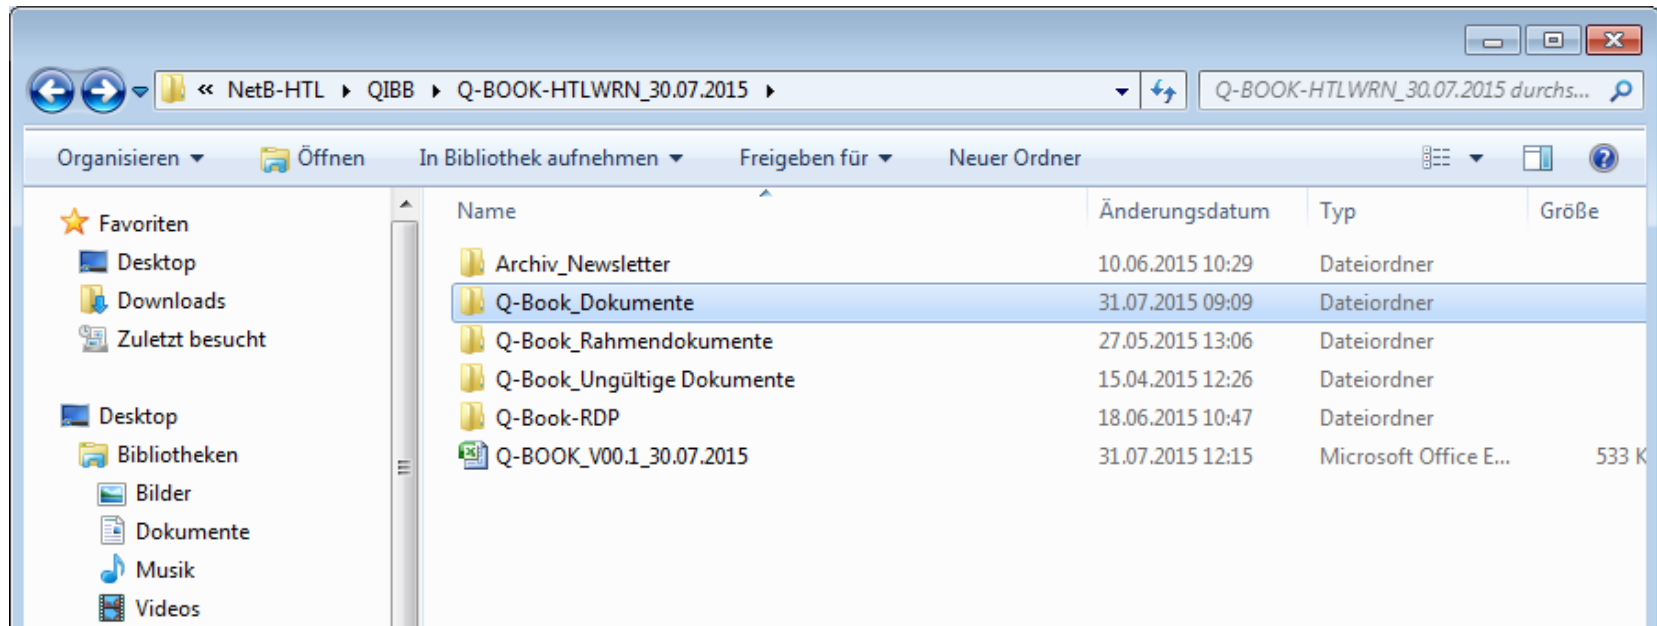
« NetB-HTL ▸ QIBB ▸ Q-BOOK-HTLWRN_30.07.2015 ▸

Q-BOOK-HTLWRN_30.07.2015 durchs...

Organisieren ▾ Öffnen In Bibliothek aufnehmen ▾ Freigeben für ▾ Neuer Ordner

Favoriten
Desktop
Downloads
Zuletzt besucht

Desktop
Bibliotheken
Bilder
Dokumente
Musik
Videos

| Name | Änderungsdatum | Typ | Größe |
|---|---|---|---|
| Archiv_Newsletter | 10.06.2015 10:29 | Dateiordner | |
| Q-Book_Dokumente | 31.07.2015 09:09 | Dateiordner | |
| Q-Book_Rahmendokumente | 27.05.2015 13:06 | Dateiordner | |
| Q-Book_Ungültige Dokumente | 15.04.2015 12:26 | Dateiordner | |
| Q-Book-RDP | 18.06.2015 10:47 | Dateiordner | |
| Q-BOOK_V00.1_30.07.2015 | 31.07.2015 12:15 | Microsoft Office E... | 533 K |